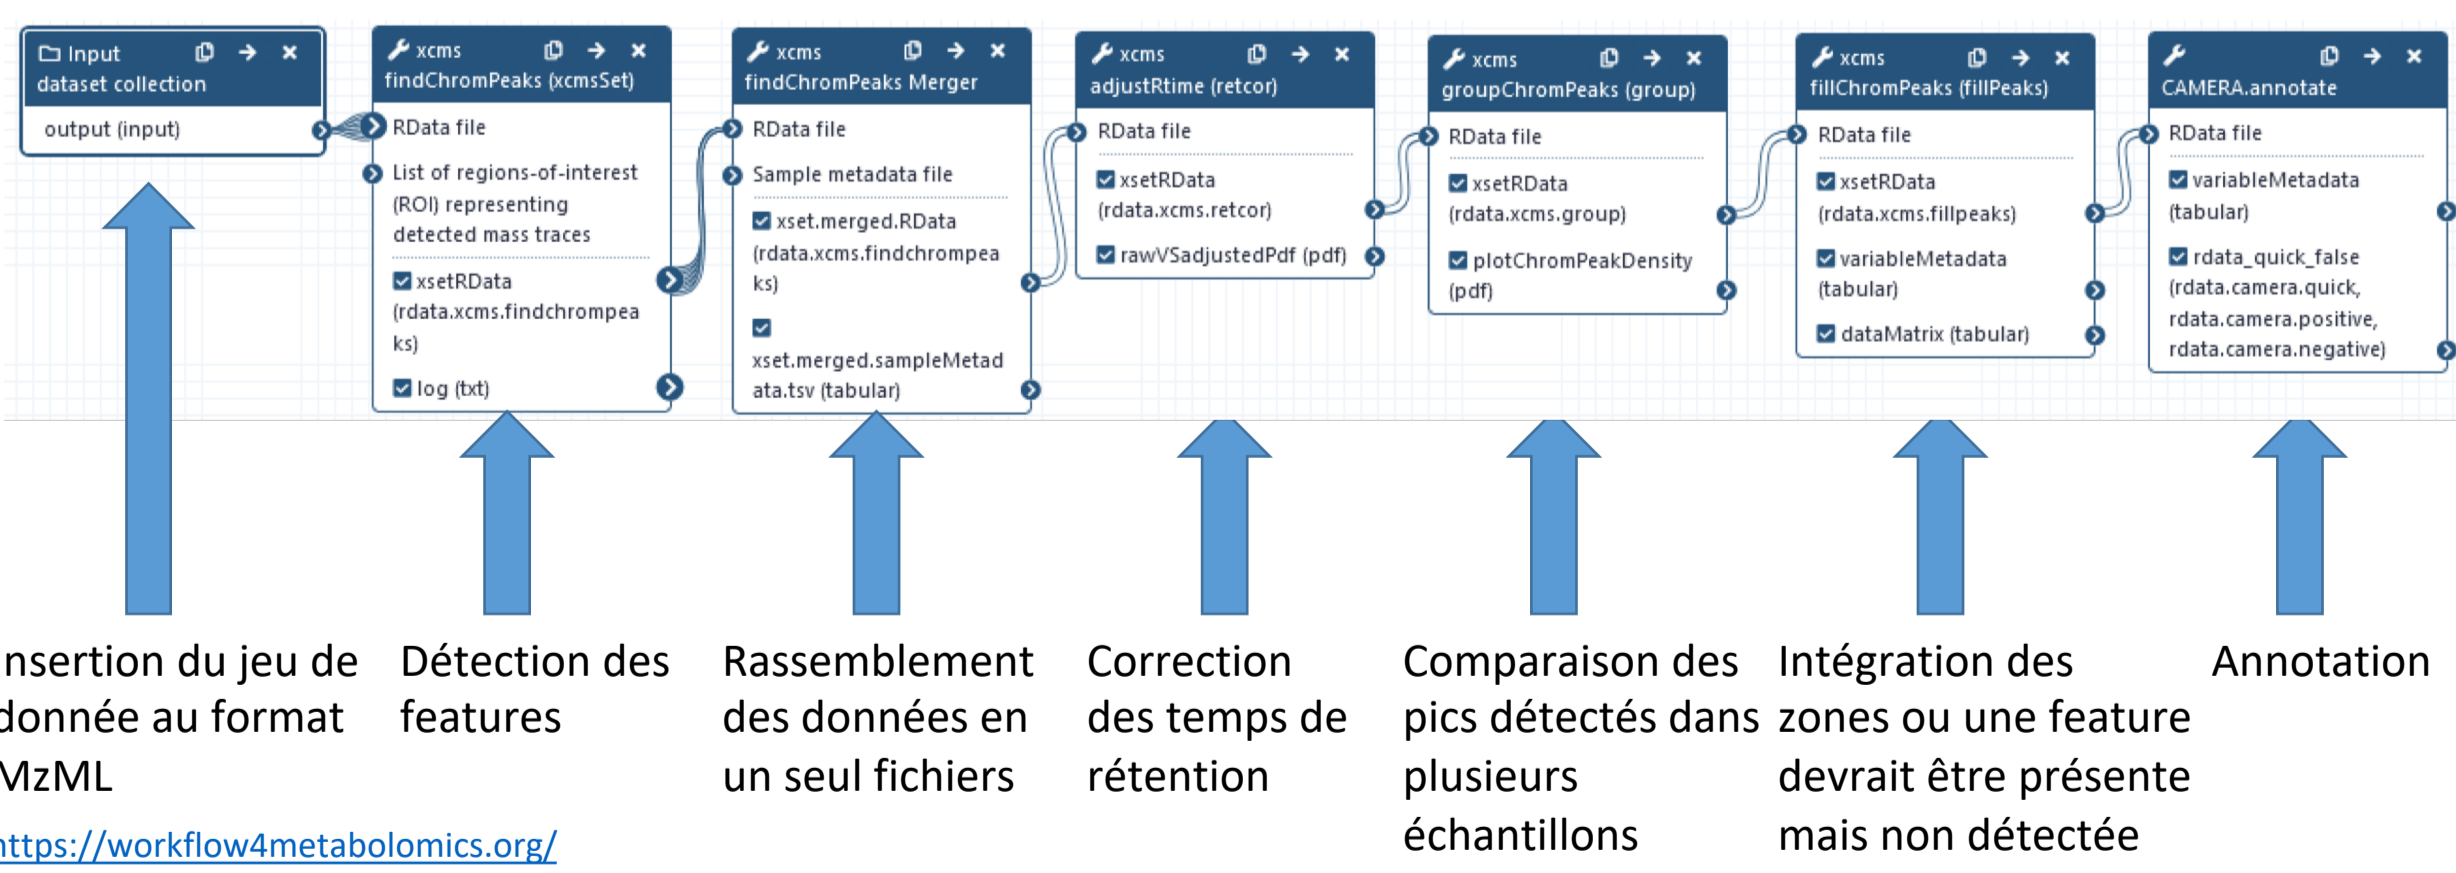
Input dataset collection
output (input)

xcms findChromPeaks (xcmsSet)
RData file
List of regions-of-interest (ROI) representing detected mass traces
xsetRData (rdata.xcms.findchrompeaks)
log (txt)

xcms findChromPeaks Merger
RData file
Sample metadata file
xset.merged.RData (rdata.xcms.findchrompeaks)
xset.merged.sampleMetadata.tsv (tabular)

xcms adjustRtime (retcor)
RData file
xsetRData (rdata.xcms.retcor)
rawVSadjustedPdf (pdf)

xcms groupChromPeaks (group)
RData file
xsetRData (rdata.xcms.group)
plotChromPeakDensity (pdf)

xcms fillChromPeaks (fillPeaks)
RData file
xsetRData (rdata.xcms.fillpeaks)
variableMetadata (tabular)
dataMatrix (tabular)

CAMERA.annotate
RData file
variableMetadata (tabular)
rdata_quick_false (rdata.camera.quick, rdata.camera.positive, rdata.camera.negative)

nsertion du jeu de donnée au format MzML

Détection des features

Rassemblement des données en un seul fichiers

Correction des temps de rétention

Comparaison des pics détectés dans plusieurs échantillons

Intégration des zones ou une feature devrait être présente mais non détectée

Annotation

ttps://workflow4metabolomics.org/